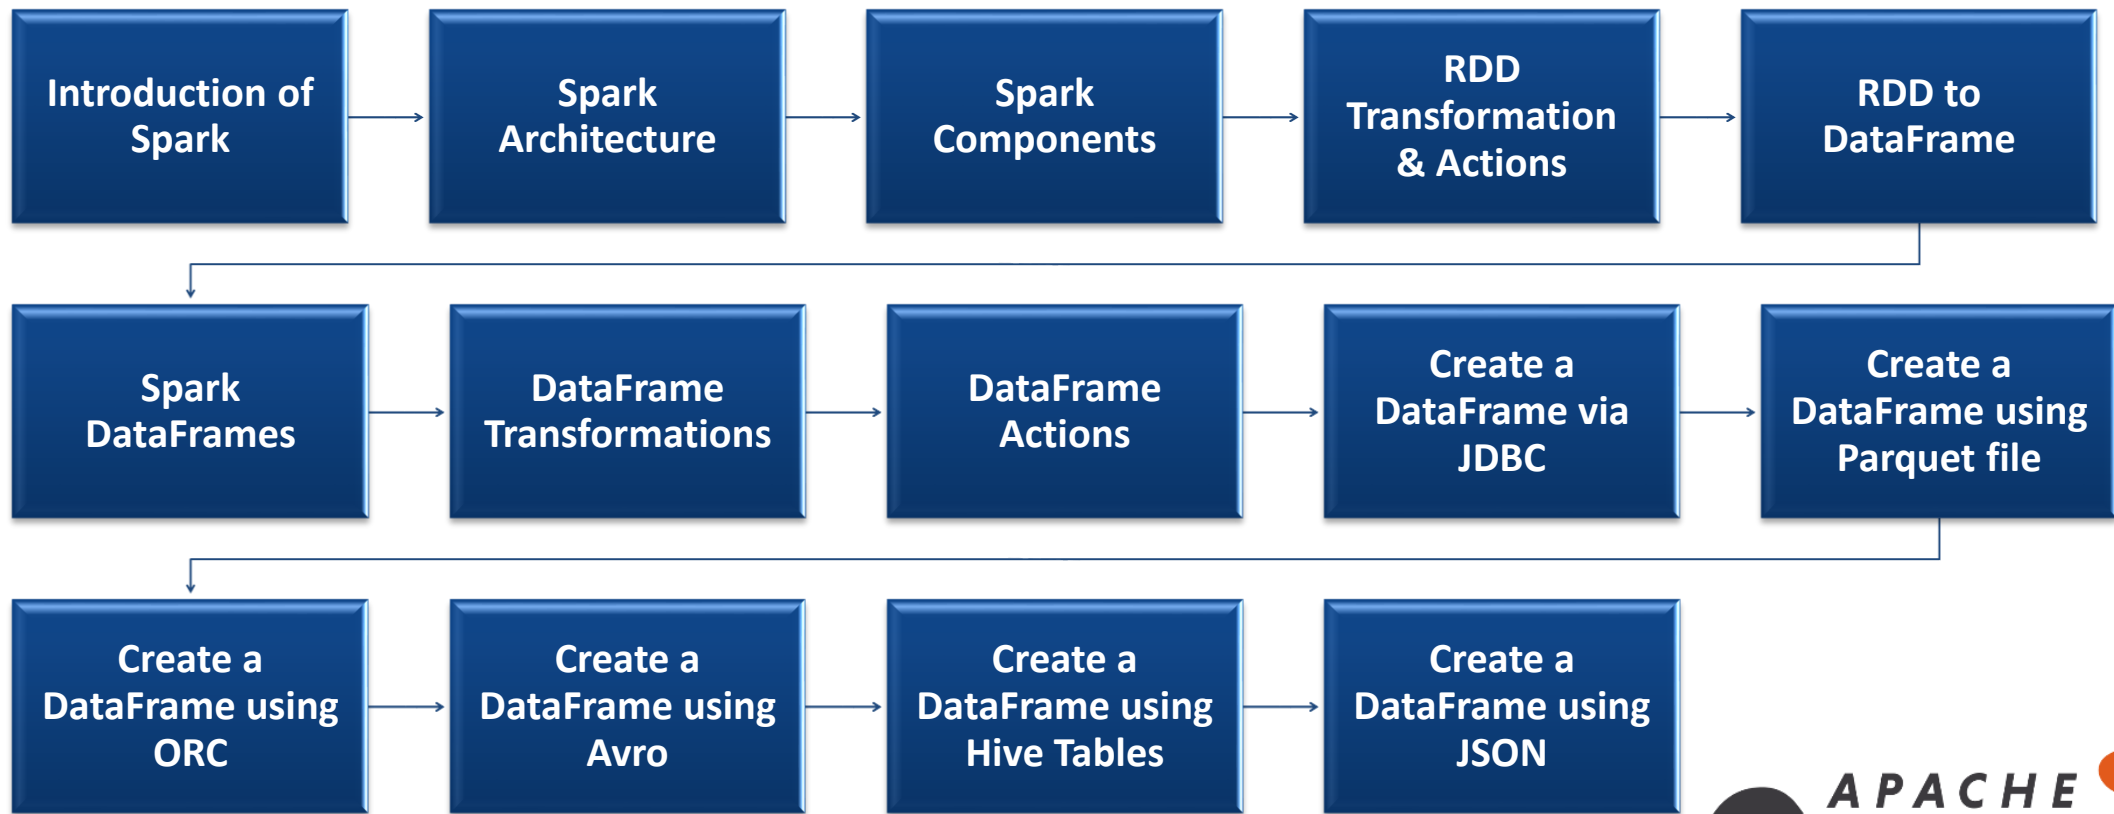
Introduction of Spark

Spark Architecture

Spark Components

RDD Transformation & Actions

RDD to DataFrame

Spark DataFrames

DataFrame Transformations

DataFrame Actions

Create a DataFrame via JDBC

Create a DataFrame using Parquet file

Create a DataFrame using ORC

Create a DataFrame using Avro

Create a DataFrame using Hive Tables

Create a DataFrame using JSON

APACHE